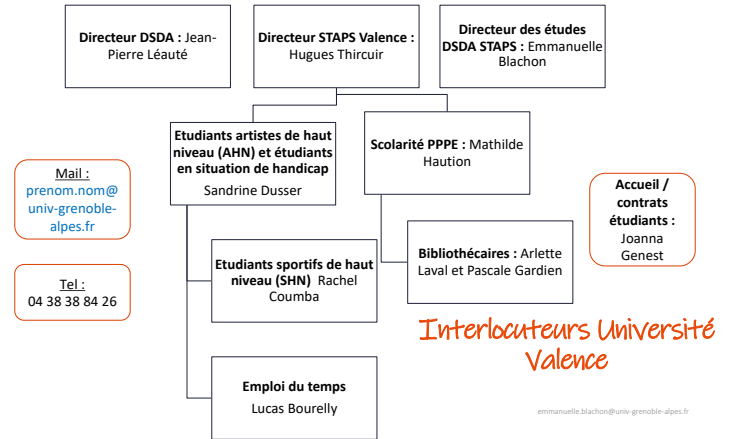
**Directeur DSDA :** Jean-Pierre Léauté

**Directeur STAPS Valence :** Hugues Thircuir

**Directeur des études DSDA STAPS :** Emmanuelle Blachon

**Etudiants artistes de haut niveau (AHN) et étudiants en situation de handicap**
Sandrine Dusser

**Scolarité PPPE :** Mathilde Haution

Mail :
prenom.nom@univ-grenoble-alpes.fr

**Accueil / contrats étudiants :**
Joanna Genest

**Etudiants sportifs de haut niveau (SHN)** Rachel Coumba

**Bibliothécaires :** Arlette Laval et Pascale Gardien

Tel :
04 38 38 84 26

Interlocuteurs Université Valence

**Emploi du temps**
Lucas Bourelly

emmanuelle.blachon@univ-grenoble-alpes.fr